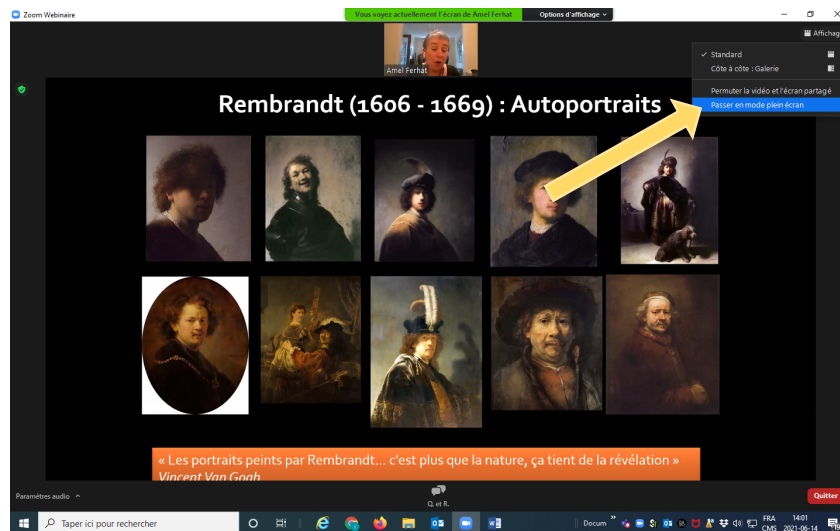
Zoom Webinaire

Vous voyez actuellement l'écran de Amel Ferhat

Options d'affichage

Affichage

Amel Ferhat

Standard

Côte à côte : Galerie

Permuter la vidéo et l'écran partagé

Passer en mode plein écran

Rembrandt (1606 - 1669) : Autoportraits

« Les portraits peints par Rembrandt… c'est plus que la nature, ça tient de la révélation »
Vincent Van Gogh

Paramètres audio

Q. et R.

Quitter

Taper ici pour rechercher

Docum

FRA
CMS

14:01
2021-06-14